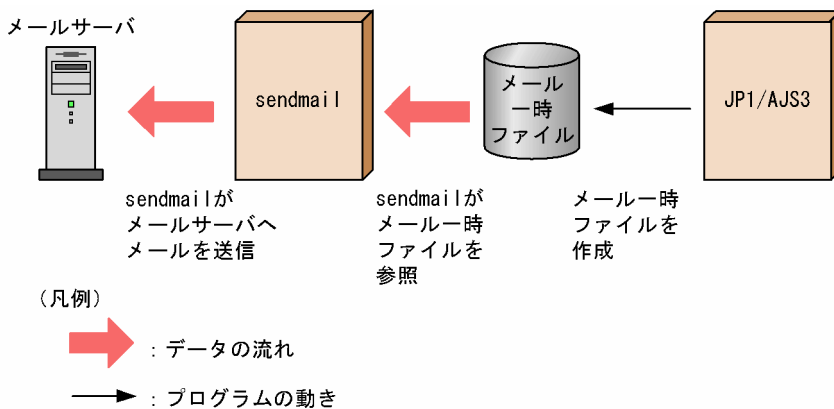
メールサーバ

sendmail

メール
一時
ファイル

JP1/AJS3

sendmailが
メールサーバへ
メールを送信

sendmailが
メール一時
ファイルを
参照

メール一時
ファイルを
作成

（凡例）

：データの流れ

：プログラムの動き